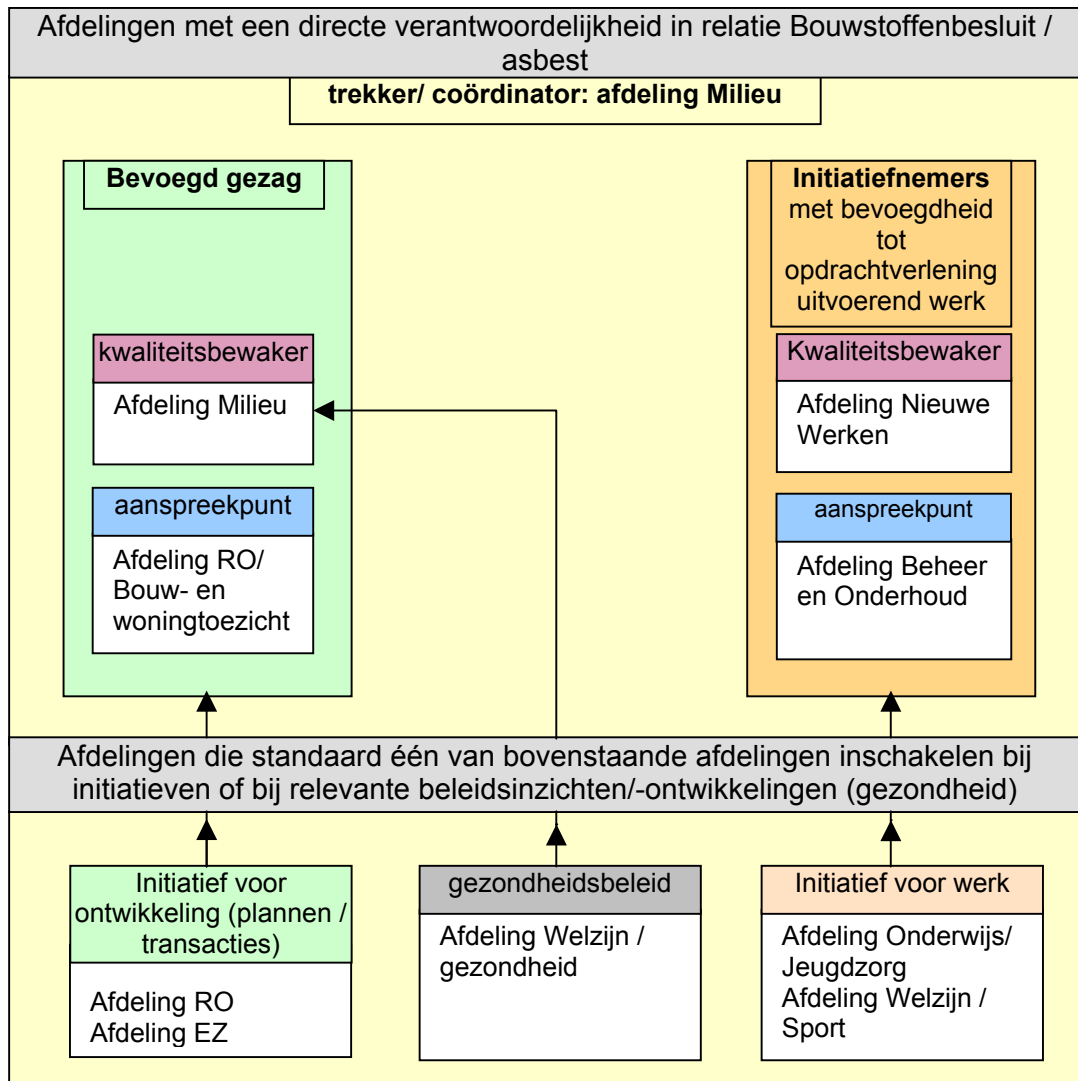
Afdelingen met een directe verantwoordelijkheid in relatie Bouwstoffenbesluit / asbest

trekker/ coördinator: afdeling Milieu

Bevoegd gezag

kwaliteitsbewaker

Afdeling Milieu

aanspreekpunt

Afdeling RO/ Bouw- en woningtoezicht

Initiatiefnemers met bevoegdheid tot opdrachtverlening uitvoerend werk

Kwaliteitsbewaker

Afdeling Nieuwe Werken

aanspreekpunt

Afdeling Beheer en Onderhoud

Afdelingen die standaard één van bovenstaande afdelingen inschakelen bij initiatieven of bij relevante beleidsinzichten/-ontwikkelingen (gezondheid)

Initiatief voor ontwikkeling (plannen / transacties)

Afdeling RO
Afdeling EZ

gezondheidsbeleid

Afdeling Welzijn / gezondheid

Initiatief voor werk

Afdeling Onderwijs/ Jeugdzorg
Afdeling Welzijn / Sport